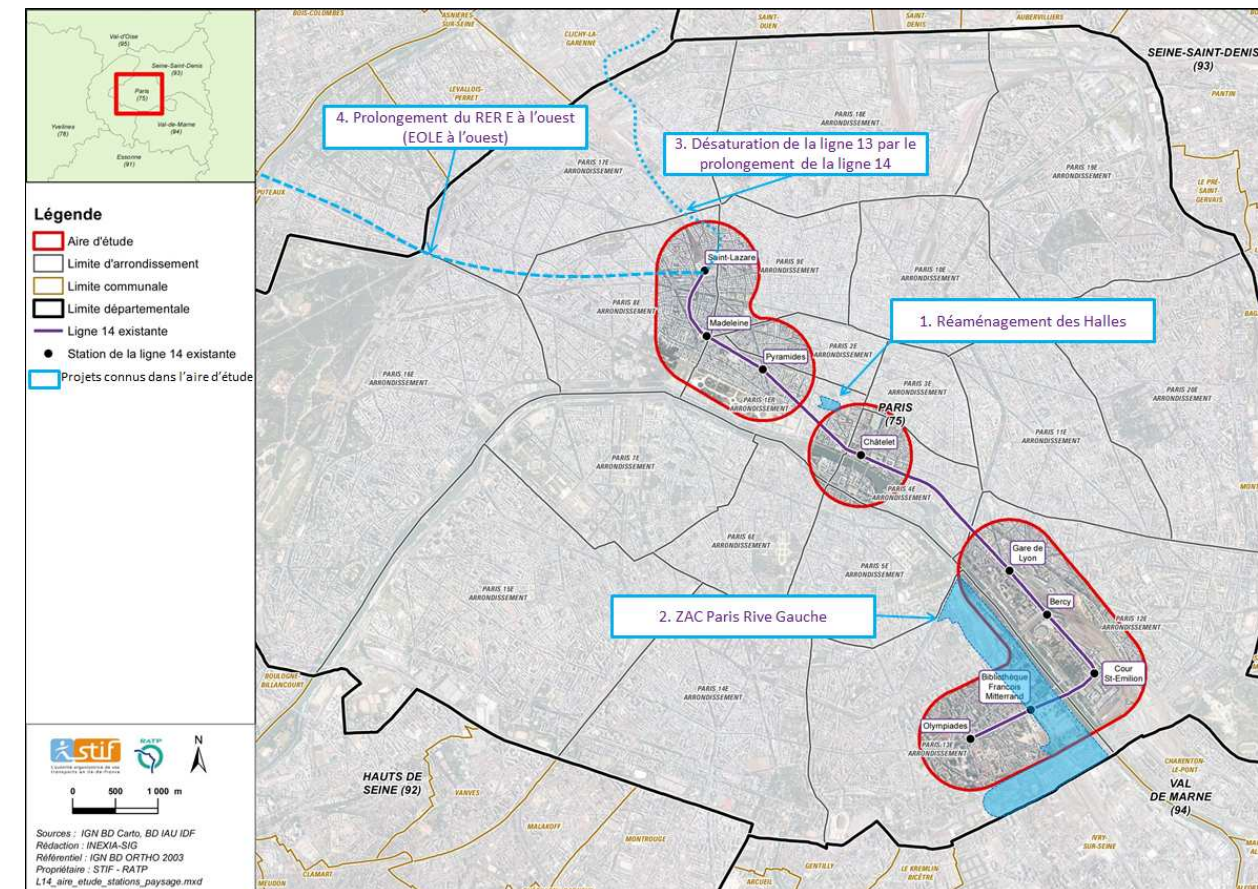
Val-d'Oise (95)
Seine-Saint-Denis (93)
Paris (75)
Yvelines (78)
Val-de-Marne (94)
Essonne (91)

Légende
Aire d'étude
Limite d'arrondissement
Limite communale
Limite départementale
Ligne 14 existante
Station de la ligne 14 existante
Projets connus dans l'aire d'étude

stif
RATP
N
0 500 1 000 m

Sources : IGN BD Carto, BD IAU IDF
Rédaction : INEXIA-SIG
Référentiel : IGN BD ORTHO 2003
Propriétaire : STIF - RATP
L14_aire_etude_stations_paysage.mxd

BOIS-COLOMBES
ASNIERES-SUR-SEINE
CLICHY-LA-GARENNE
SAINT-OUEN
SAINT-DENIS
AUBERVILLIERS
SEINE-SAINT-DENIS (93)
PANTIN
LEVALLOIS-PERRET
LE PRE-SAINT-GERVAIS

4. Prolongement du RER E à l'ouest (EOLE à l'ouest)
3. Désaturation de la ligne 13 par le prolongement de la ligne 14
1. Réaménagement des Halles
2. ZAC Paris Rive Gauche

PARIS 18E ARRONDISSEMENT
PARIS 17E ARRONDISSEMENT
PARIS 19E ARRONDISSEMENT
PARIS 9E ARRONDISSEMENT
PARIS 10E ARRONDISSEMENT
PARIS 8E ARRONDISSEMENT
PARIS 2E ARRONDISSEMENT
PARIS 3E ARRONDISSEMENT
PARIS 16E ARRONDISSEMENT
PARIS 1ER ARRONDISSEMENT
PARIS 20E ARRONDISSEMENT
PARIS 11E ARRONDISSEMENT
PARIS 7E ARRONDISSEMENT
PARIS 4E ARRONDISSEMENT
PARIS 6E ARRONDISSEMENT
PARIS 5E ARRONDISSEMENT
PARIS 15E ARRONDISSEMENT
PARIS 12E ARRONDISSEMENT
PARIS 14E ARRONDISSEMENT
PARIS 13E ARRONDISSEMENT
PARIS (75)

Saint-Lazare
Madeleine
Pyramides
Châtelet
Gare de Lyon
Bercy
Cour St-Emilion
Bibliothèque François Mitterrand
Olympiades

BOULOGNE BILLANCOURT
HAUTS DE SEINE (92)
VANVES
MALAKOFF
MONTROUGE
GENTILLY
LE KREMLIN BICETRE
ARCUEIL
CLAMART
MEUDON
IVRY-SUR-SEINE
CHARENTON-LE-PONT
VAL DE MARNE (94)